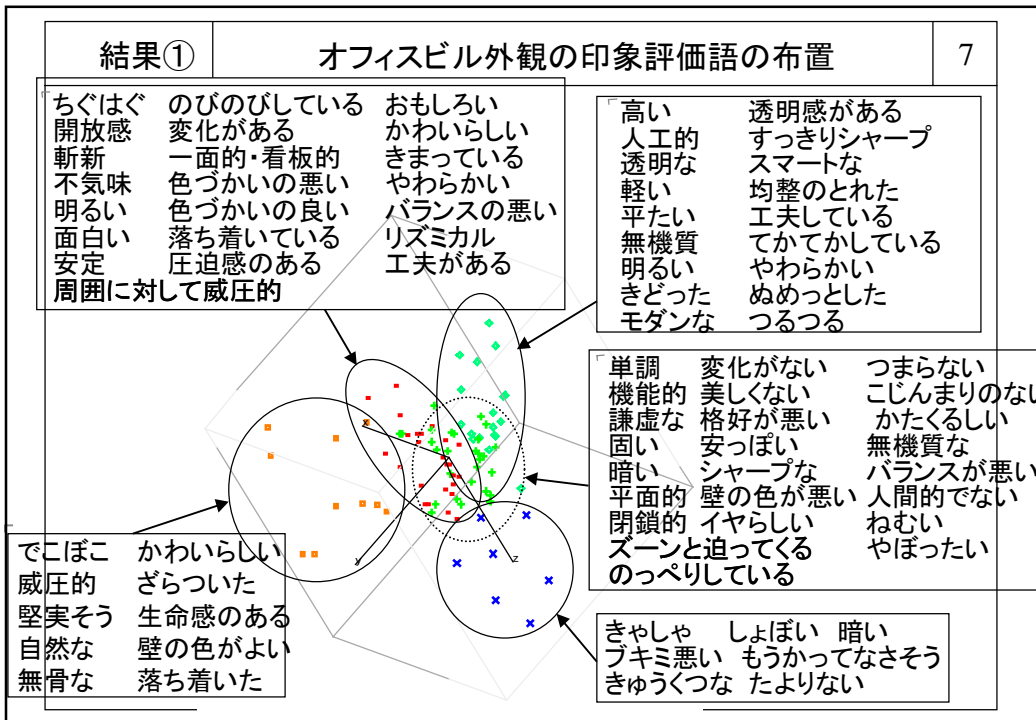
結果①

オフィスビル外観の印象評価語の布置

7

ちぐはぐ　のびのびしている　おもしろい
開放感　変化がある　かわいらしい
斬新　一面的･看板的　きまっている
不気味　色づかいの悪い　やわらかい
明るい　色づかいの良い　バランスの悪い
面白い　落ち着いている　リズミカル
安定　圧迫感のある　工夫がある
周囲に対して威圧的

高い　透明感がある
人工的　すっきりシャープ
透明な　スマートな
軽い　均整のとれた
平たい　工夫している
無機質　てかてかしている
明るい　やわらかい
きどった　ぬめっとした
モダンな　つるつる

単調　変化がない　つまらない
機能的　美しくない　こじんまりのない
謙虚な　格好が悪い　かたくるしい
固い　安っぽい　無機質な
暗い　シャープな　バランスが悪い
平面的　壁の色が悪い　人間的でない
閉鎖的　イヤらしい　ねむい
ズーンと迫ってくる　やぼったい
のっぺりしている

でこぼこ　かわいらしい
威圧的　ざらついた
堅実そう　生命感のある
自然な　壁の色がよい
無骨な　落ち着いた

きゃしゃ　しょぼい　暗い
ブキミ悪い　もうかってなさそう
きゅうくつな　たよりない